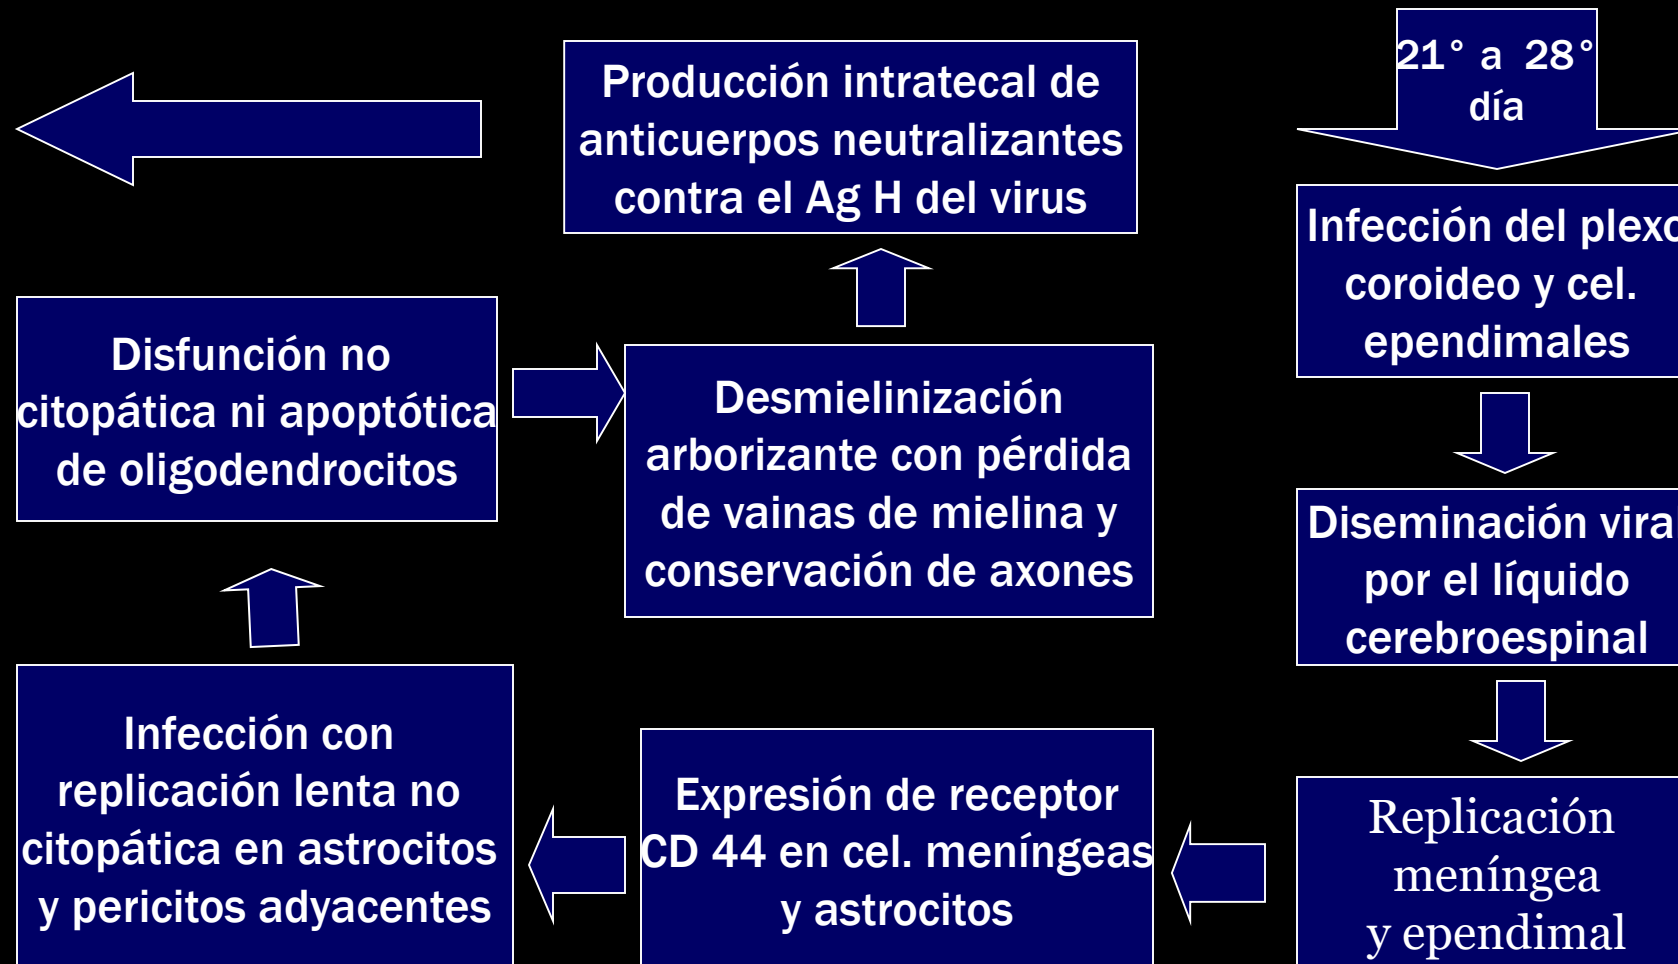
21° a 28° día

Infección del plexo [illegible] coroideo y cel. ependimales

Diseminación vira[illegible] por el líquido cerebroespinal

Replicación meníngea y ependimal

Producción intratecal de anticuerpos neutralizantes contra el Ag H del virus

Disfunción no citopática ni apoptótica de oligodendrocitos

Desmielinización arborizante con pérdida de vainas de mielina y conservación de axones

Infección con replicación lenta no citopática en astrocitos y pericitos adyacentes

Expresión de receptor CD 44 en cel. meníngeas y astrocitos